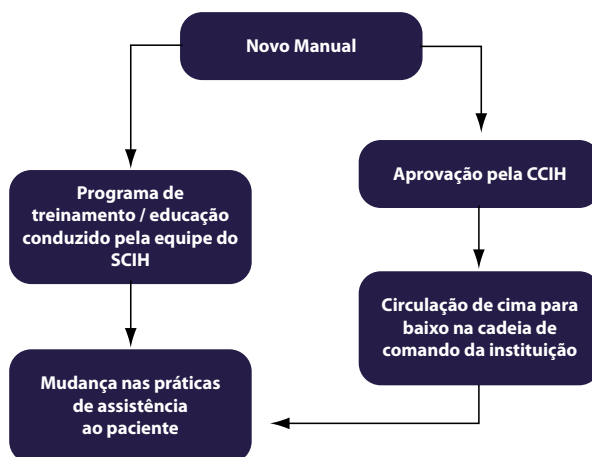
Novo Manual

Programa de treinamento / educação conduzido pela equipe do SCIH

Mudança nas práticas de assistência ao paciente

Aprovação pela CCIH

Circulação de cima para baixo na cadeia de comando da instituição